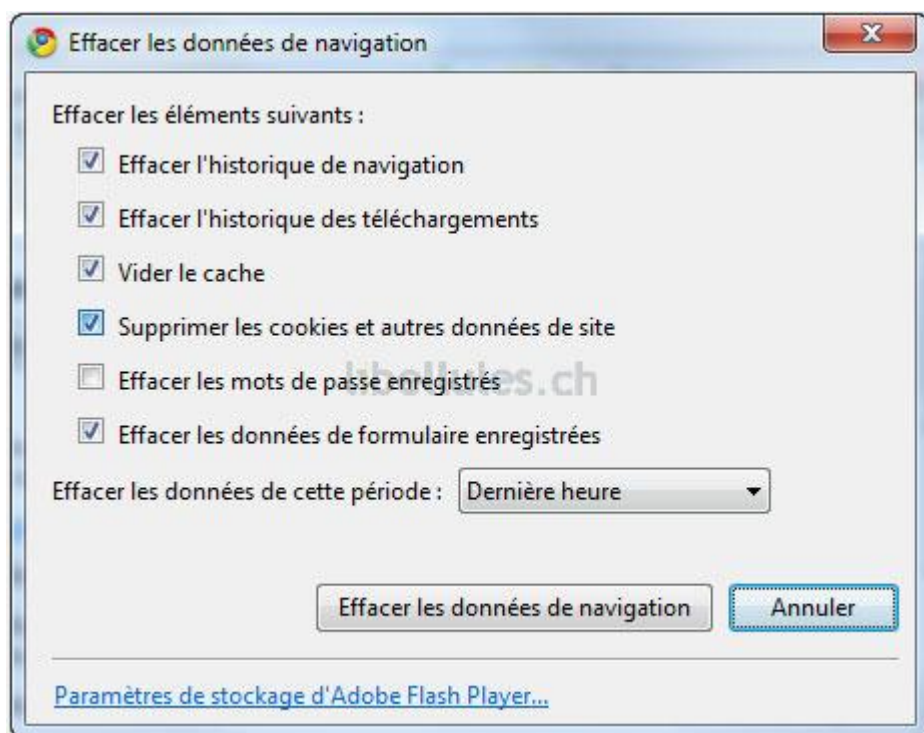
Effacer les données de navigation

Effacer les éléments suivants :

Effacer l'historique de navigation

Effacer l'historique des téléchargements

Vider le cache

Supprimer les cookies et autres données de site

Effacer les mots de passe enregistrés

libellules.ch

Effacer les données de formulaire enregistrées

Effacer les données de cette période : Dernière heure

Effacer les données de navigation

Annuler

Paramètres de stockage d'Adobe Flash Player...